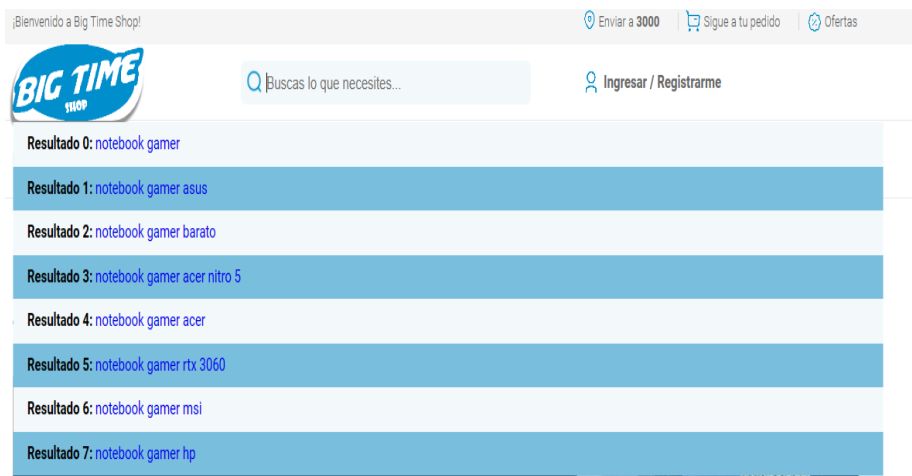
¡Bienvenido a Big Time Shop!

Enviar a 3000 | Sigue a tu pedido | Ofertas

BIG TIME SHOP

Buscas lo que necesites...

Ingresar / Registrarme

Resultado 0: notebook gamer

Resultado 1: notebook gamer asus

Resultado 2: notebook gamer barato

Resultado 3: notebook gamer acer nitro 5

Resultado 4: notebook gamer acer

Resultado 5: notebook gamer rtx 3060

Resultado 6: notebook gamer msi

Resultado 7: notebook gamer hp